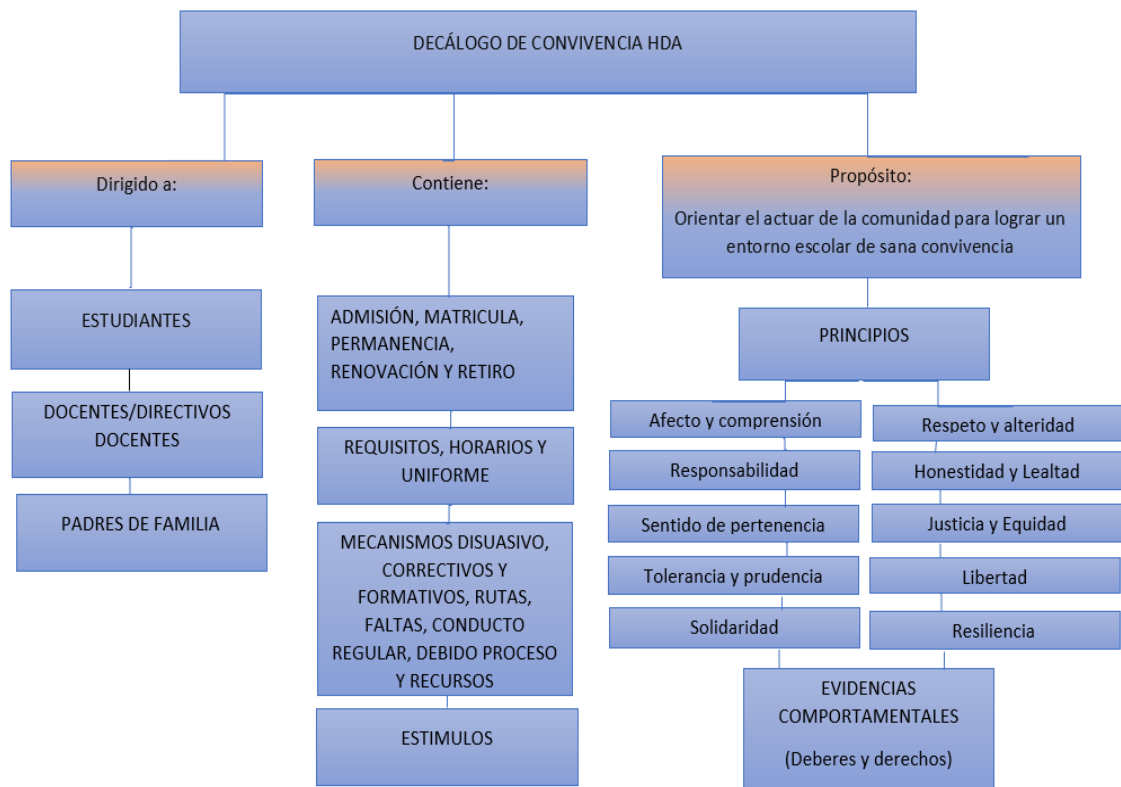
DECÁLOGO DE CONVIVENCIA HDA

Dirigido a:

ESTUDIANTES

DOCENTES/DIRECTIVOS DOCENTES

PADRES DE FAMILIA

Contiene:

ADMISIÓN, MATRICULA, PERMANENCIA, RENOVACIÓN Y RETIRO

REQUISITOS, HORARIOS Y UNIFORME

MECANISMOS DISUASIVO, CORRECTIVOS Y FORMATIVOS, RUTAS, FALTAS, CONDUCTO REGULAR, DEBIDO PROCESO Y RECURSOS

ESTIMULOS

Propósito:

Orientar el actuar de la comunidad para lograr un entorno escolar de sana convivencia

PRINCIPIOS

Afecto y comprensión

Respeto y alteridad

Responsabilidad

Honestidad y Lealtad

Sentido de pertenencia

Justicia y Equidad

Tolerancia y prudencia

Libertad

Solidaridad

Resiliencia

EVIDENCIAS COMPORTAMENTALES

(Deberes y derechos)